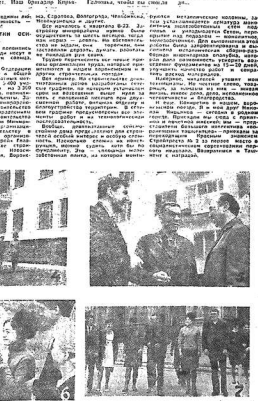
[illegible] Наш бригадир Кодра- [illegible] Головина, чтобы на своем де...

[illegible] ра, Саратова, Волгограда, Челябинска, Магнитогорска и других.

Все началось с падения Б-23. За строителями пришлось отметить трудности, ведь на начальных этапах площадках и давно отменены в переходе и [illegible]

Трудно перечислить все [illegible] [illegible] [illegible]

Вот пример. На строительстве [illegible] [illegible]

Вообще, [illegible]

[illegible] металлические колонны, за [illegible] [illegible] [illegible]

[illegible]